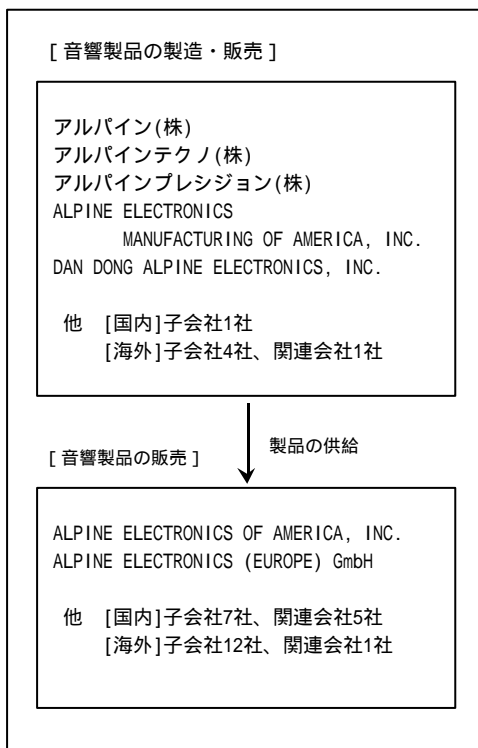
[ 音響製品の製造・販売 ]

アルパイン(株)
アルパインテクノ(株)
アルパインプレシジョン(株)
ALPINE ELECTRONICS
MANUFACTURING OF AMERICA, INC.
DAN DONG ALPINE ELECTRONICS, INC.

他 [国内]子会社1社
[海外]子会社4社、関連会社1社

製品の供給

[ 音響製品の販売 ]

ALPINE ELECTRONICS OF AMERICA, INC.
ALPINE ELECTRONICS (EUROPE) GmbH

他 [国内]子会社7社、関連会社5社
[海外]子会社12社、関連会社1社